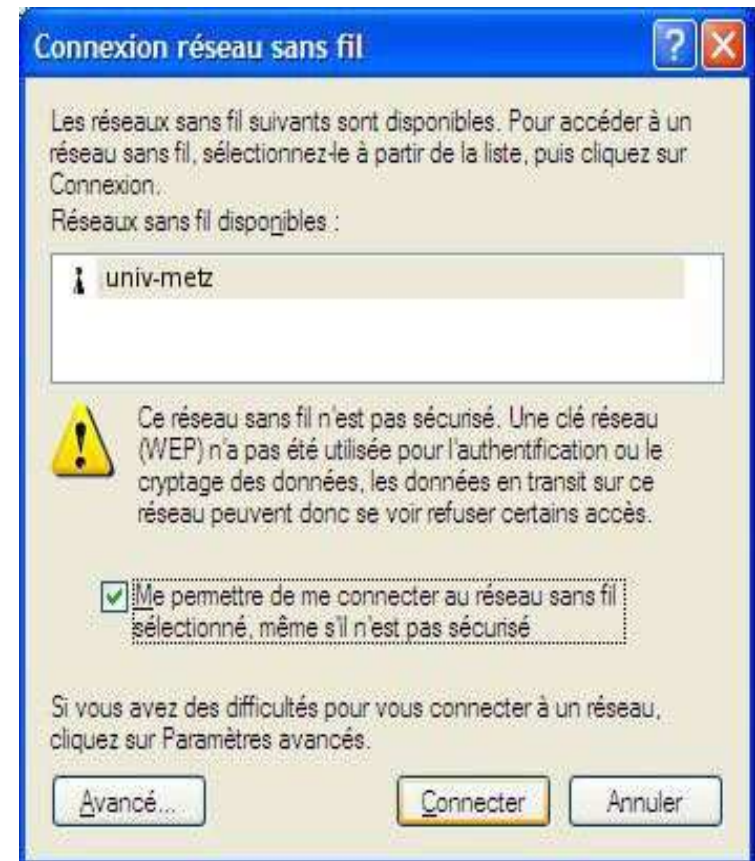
Connexion réseau sans fil

Les réseaux sans fil suivants sont disponibles. Pour accéder à un réseau sans fil, sélectionnez-le à partir de la liste, puis cliquez sur Connexion.

Réseaux sans fil disponibles :

univ-metz

Ce réseau sans fil n'est pas sécurisé. Une clé réseau (WEP) n'a pas été utilisée pour l'authentification ou le cryptage des données, les données en transit sur ce réseau peuvent donc se voir refuser certains accès.

Me permettre de me connecter au réseau sans fil sélectionné, même s'il n'est pas sécurisé

Si vous avez des difficultés pour vous connecter à un réseau, cliquez sur Paramètres avancés.

Avancé...

Connecter

Annuler